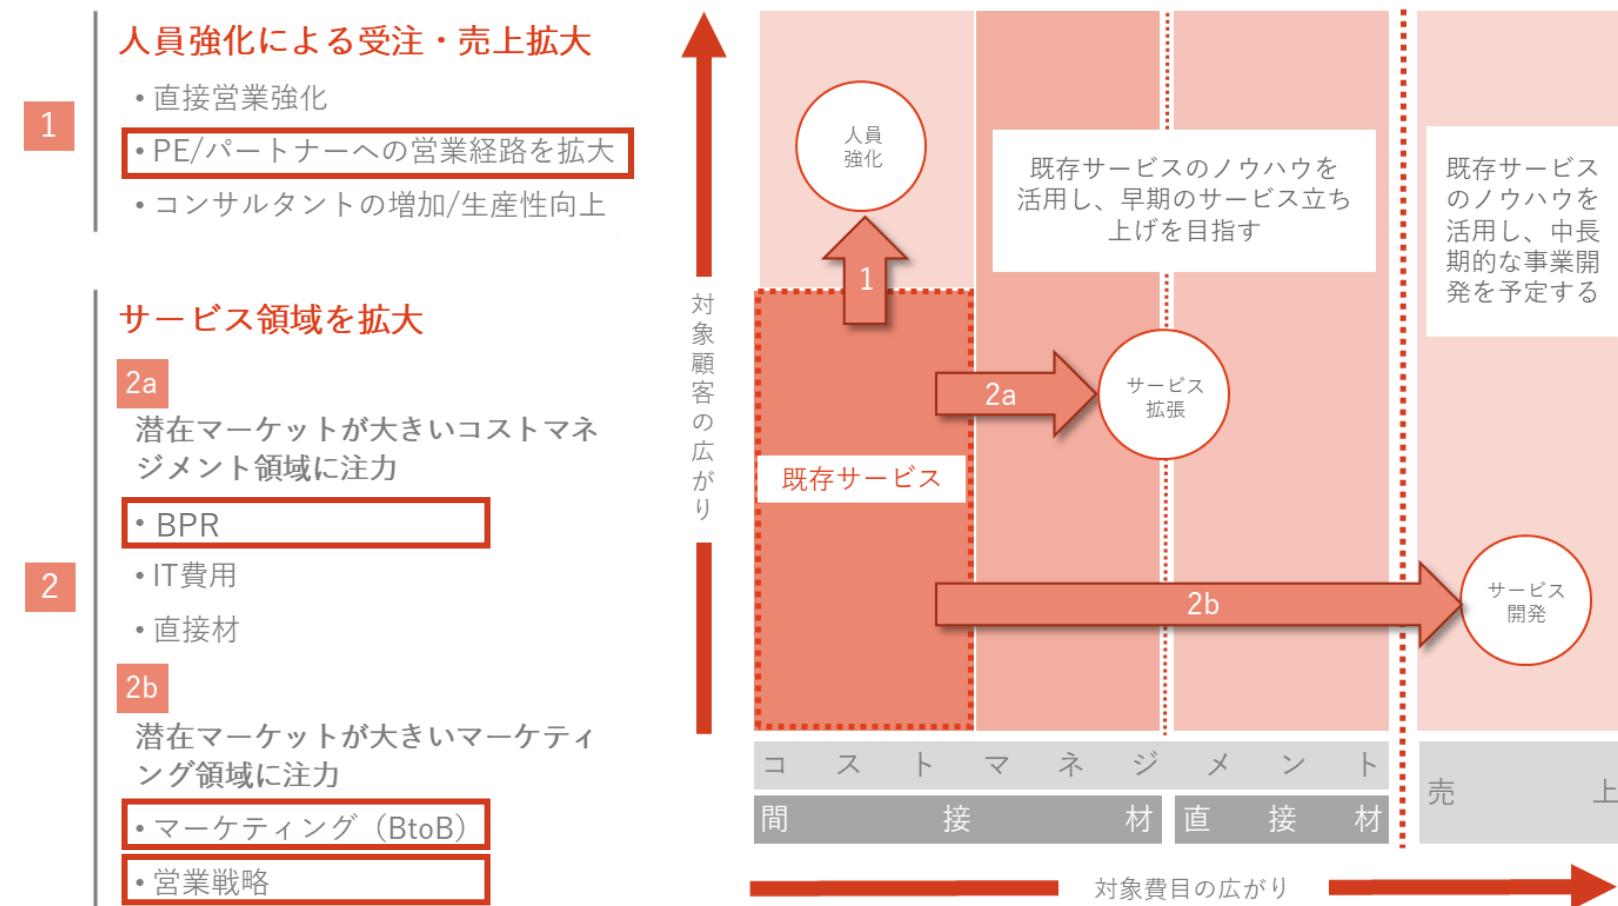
1

人員強化による受注・売上拡大

• 直接営業強化

• PE/パートナーへの営業経路を拡大

• コンサルタントの増加/生産性向上

2

サービス領域を拡大

2a

潜在マーケットが大きいコストマネジメント領域に注力

• BPR

• IT費用

• 直接材

2b

潜在マーケットが大きいマーケティング領域に注力

• マーケティング（BtoB）

• 営業戦略

対象顧客の広がり

人員強化

1

既存サービスのノウハウを活用し、早期のサービス立ち上げを目指す

既存サービスのノウハウを活用し、中長期的な事業開発を予定する

2a

サービス拡張

既存サービス

2b

サービス開発

コ ス ト マ ネ ジ メ ン ト

売 上

間 接 材

直 接 材

対象費目の広がり